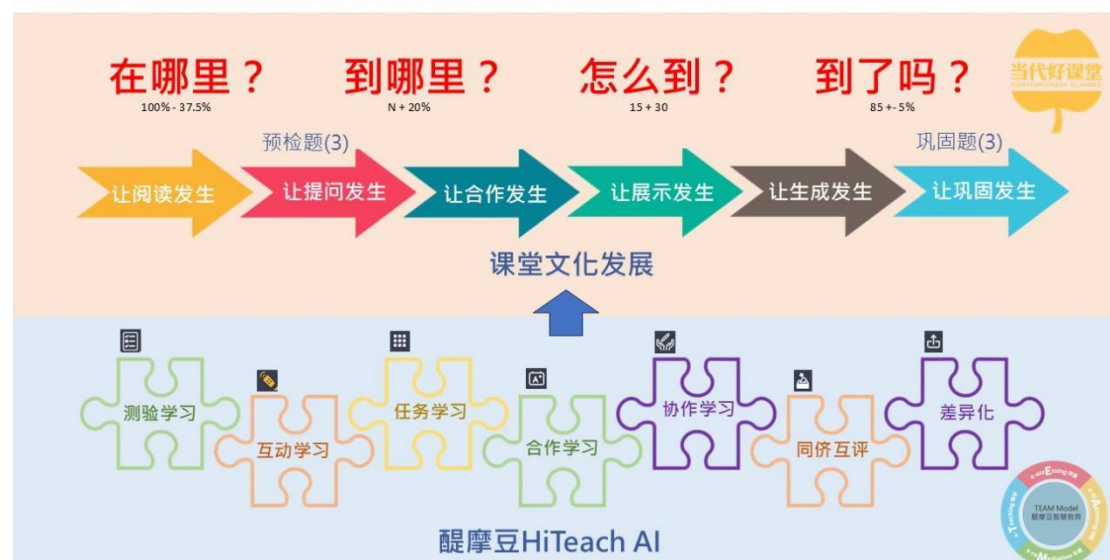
在哪里？
100% - 37.5%

到哪里？
N + 20%

怎么到？
15 + 30

到了吗？
85 +- 5%

当代好课堂
CONTEMPORARY CLASSES

预检题(3)

巩固题(3)

让阅读发生

让提问发生

让合作发生

让展示发生

让生成发生

让巩固发生

课堂文化发展

测验学习

互动学习

任务学习

合作学习

协作学习

同侪互评

差异化

TEAM Model
醍摩豆智慧教育

醍摩豆HiTeach AI